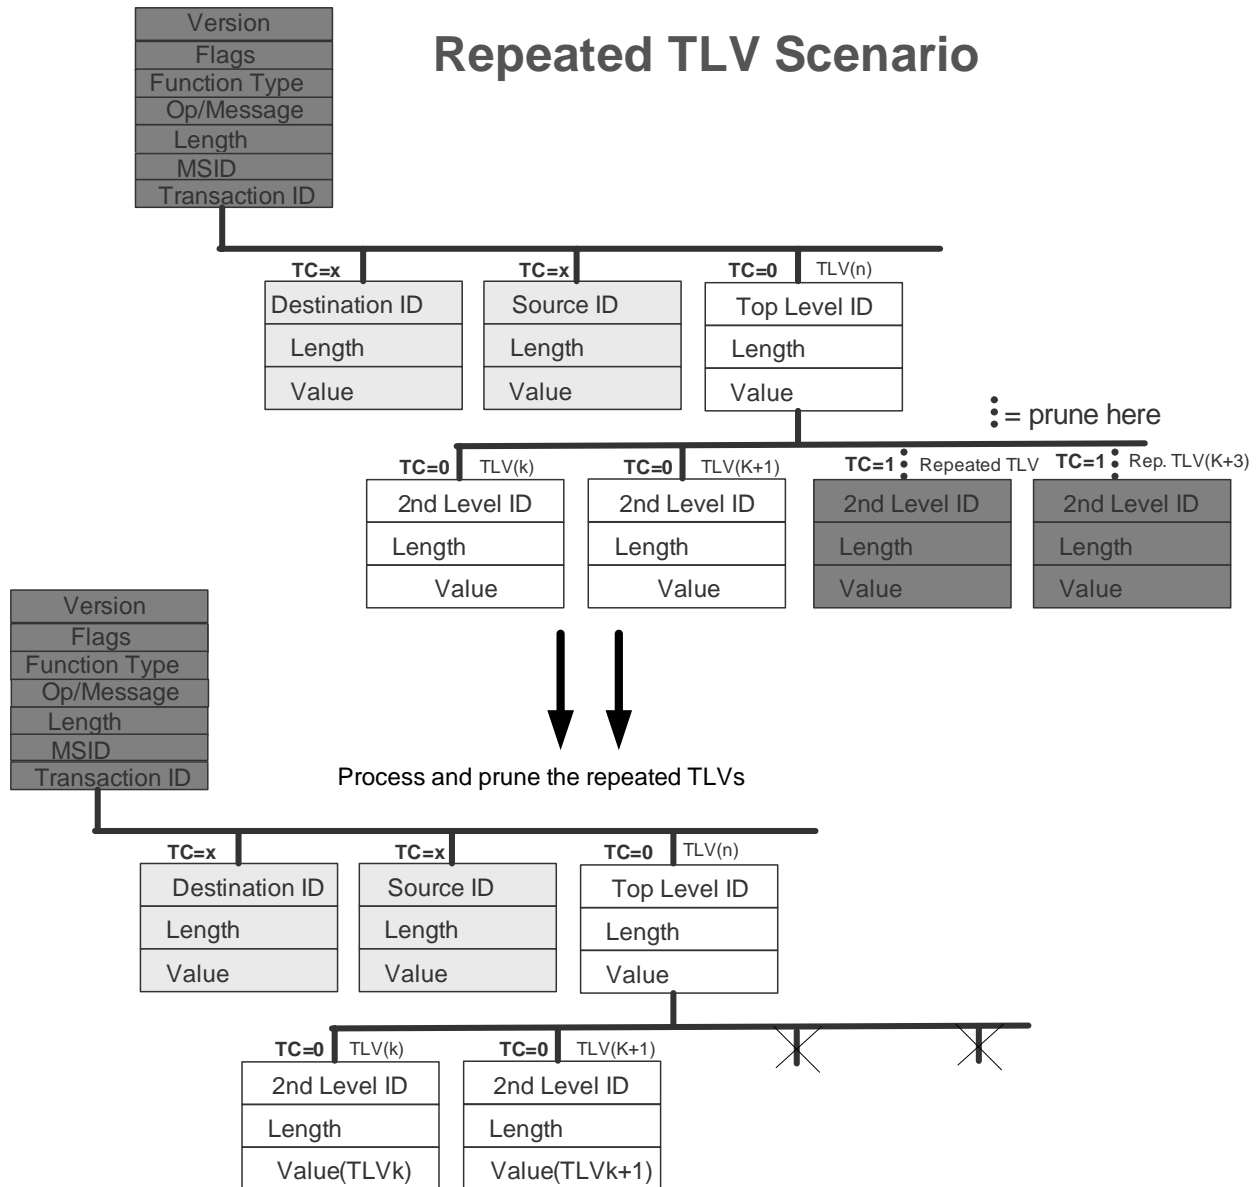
Version
Flags
Function Type
Op/Message
Length
MSID
Transaction ID

Repeated TLV Scenario

TC=x
Destination ID
Length
Value

TC=x
Source ID
Length
Value

TC=0 TLV(n)
Top Level ID
Length
Value

= prune here

TC=0 TLV(k)
2nd Level ID
Length
Value

TC=0 TLV(K+1)
2nd Level ID
Length
Value

TC=1 Repeated TLV
2nd Level ID
Length
Value

TC=1 Rep. TLV(K+3)
2nd Level ID
Length
Value

Process and prune the repeated TLVs

Version
Flags
Function Type
Op/Message
Length
MSID
Transaction ID

TC=x
Destination ID
Length
Value

TC=x
Source ID
Length
Value

TC=0 TLV(n)
Top Level ID
Length
Value

TC=0 TLV(k)
2nd Level ID
Length
Value(TLVk)

TC=0 TLV(K+1)
2nd Level ID
Length
Value(TLVk+1)